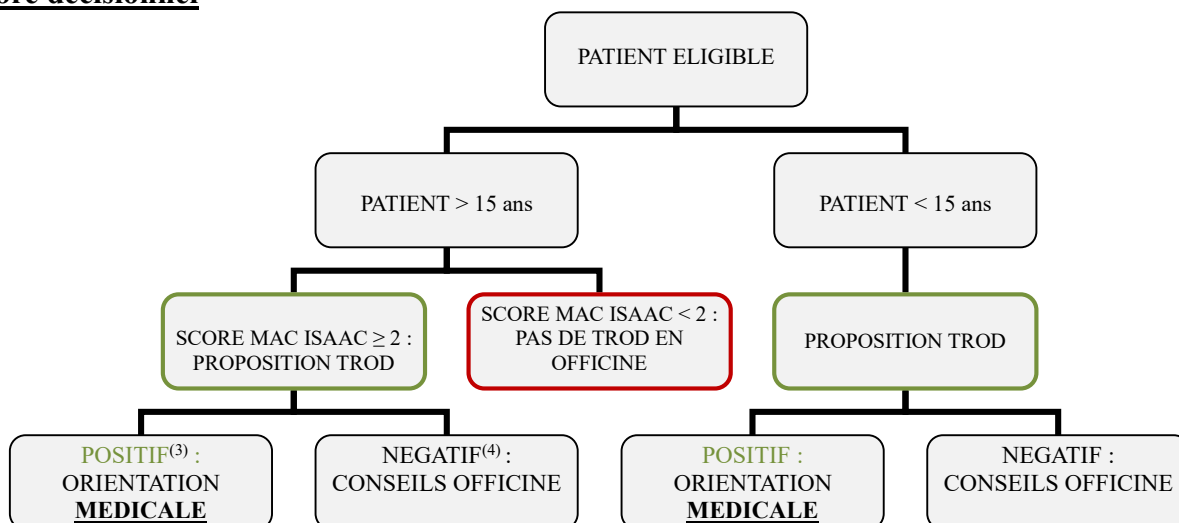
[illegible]

PATIENT ELIGIBLE

PATIENT > 15 ans

PATIENT < 15 ans

SCORE MAC ISAAC ≥ 2 : PROPOSITION TROD

SCORE MAC ISAAC < 2 : PAS DE TROD EN OFFICINE

PROPOSITION TROD

POSITIF$^{(3)}$ : ORIENTATION **MEDICALE**

NEGATIF$^{(4)}$ : CONSEILS OFFICINE

POSITIF : ORIENTATION **MEDICALE**

NEGATIF : CONSEILS OFFICINE